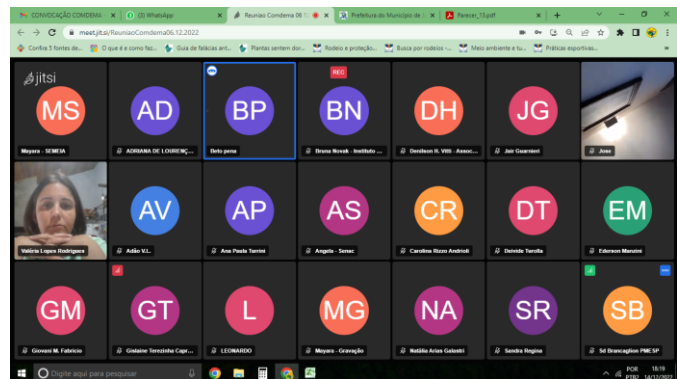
CONVOCAÇÃO CONDEMA | (3) WhatsApp | Reunião Condema 06 | Prefeitura do Município de | Parecer_10.pdf

meet.jit.si/ReuniaoCondema06.12.2022

Confira 5 fontes de... | O que é e como faz... | Guia de falácias arti... | Plantas seriam dor... | Rodeio e proteção... | Busca por rodeios -... | Meio ambiente e tu... | Práticas esportivas...

jitsi

MS
Mayara - SEMEIA

AD
ADRIANA DE LOURENÇ...

BP
Beto pena

REC
BN
Bruna Novak - Instituto ...

DH
Denilson H. Vitti - Assoc...

JG
Jair Guarnieri

Jose

Valéria Lopes Rodrigues

AV
Adão V.I..

AP
Ana Paula Tarrini

AS
Angela - Senac

CR
Carolina Rizzo Andrioli

DT
Deivide Turolla

EM
Ederson Manzini

GM
Giovani M. Fabricio

GT
Gislaine Terezinha Capr...

L
LEONARDO

MG
Mayara - Gravação

NA
Natália Arias Galastri

SR
Sandra Regina

SB
Sô Brancaglion PMESP

Digite aqui para pesquisar

POR PTB2 18:19 14/12/2022